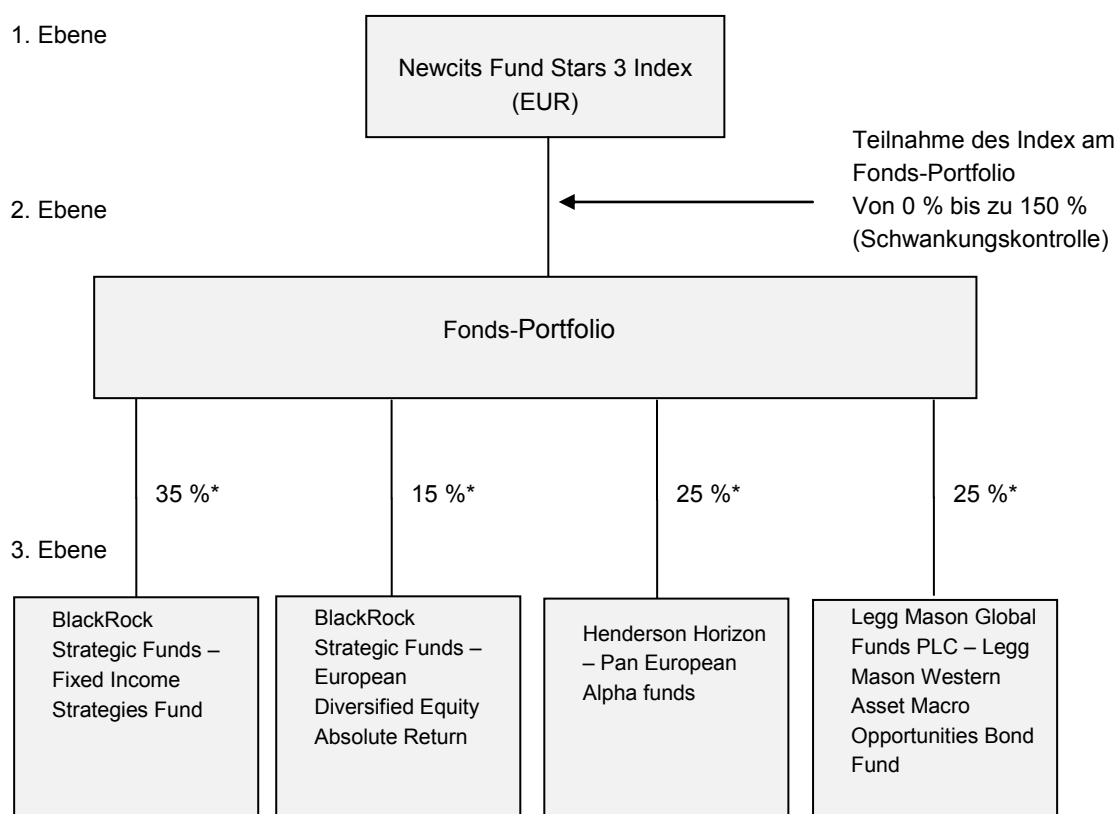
1. Ebene

Newcits Fund Stars 3 Index (EUR)

Teilnahme des Index am Fonds-Portfolio
Von 0 % bis zu 150 % (Schwankungskontrolle)

2. Ebene

Fonds-Portfolio

35 %*

15 %*

25 %*

25 %*

3. Ebene

BlackRock Strategic Funds – Fixed Income Strategies Fund

BlackRock Strategic Funds – European Diversified Equity Absolute Return

Henderson Horizon – Pan European Alpha funds

Legg Mason Global Funds PLC – Legg Mason Western Asset Macro Opportunities Bond Fund